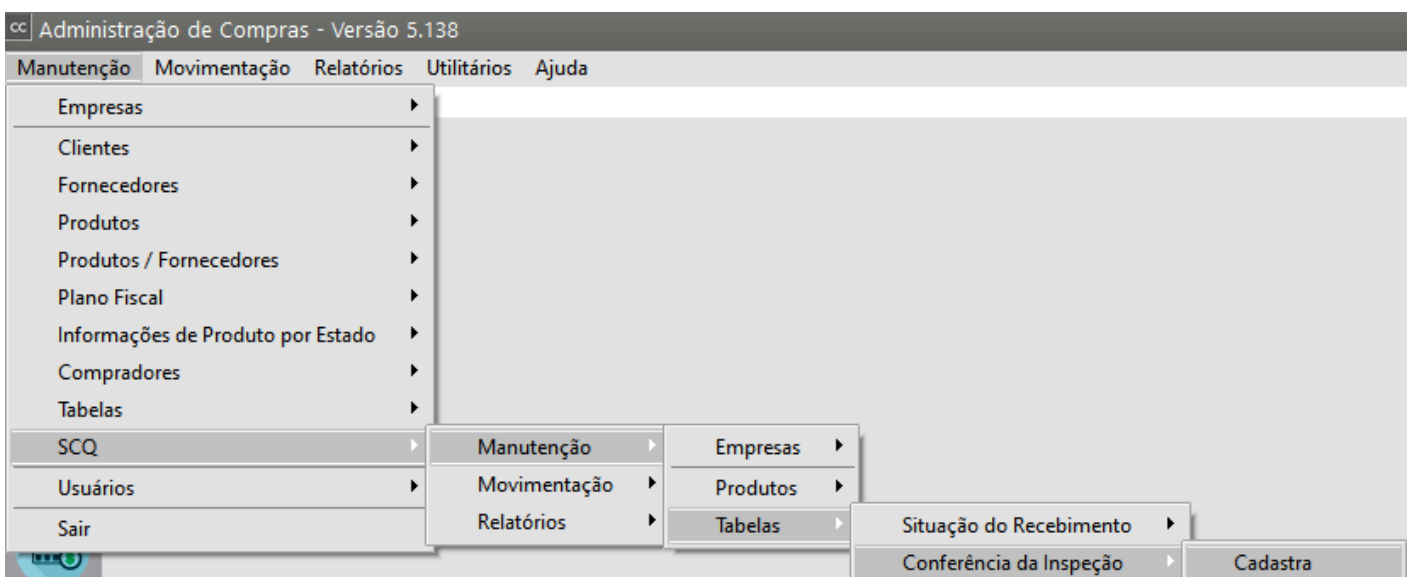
cc Administração de Compras - Versão 5.138

Manutenção Movimentação Relatórios Utilitários Ajuda

Empresas
Clientes
Fornecedores
Produtos
Produtos / Fornecedores
Plano Fiscal
Informações de Produto por Estado
Compradores
Tabelas
SCQ
Usuários
Sair

Manutenção
Movimentação
Relatórios

Empresas
Produtos
Tabelas

Situação do Recebimento
Conferência da Inspeção

Cadastra